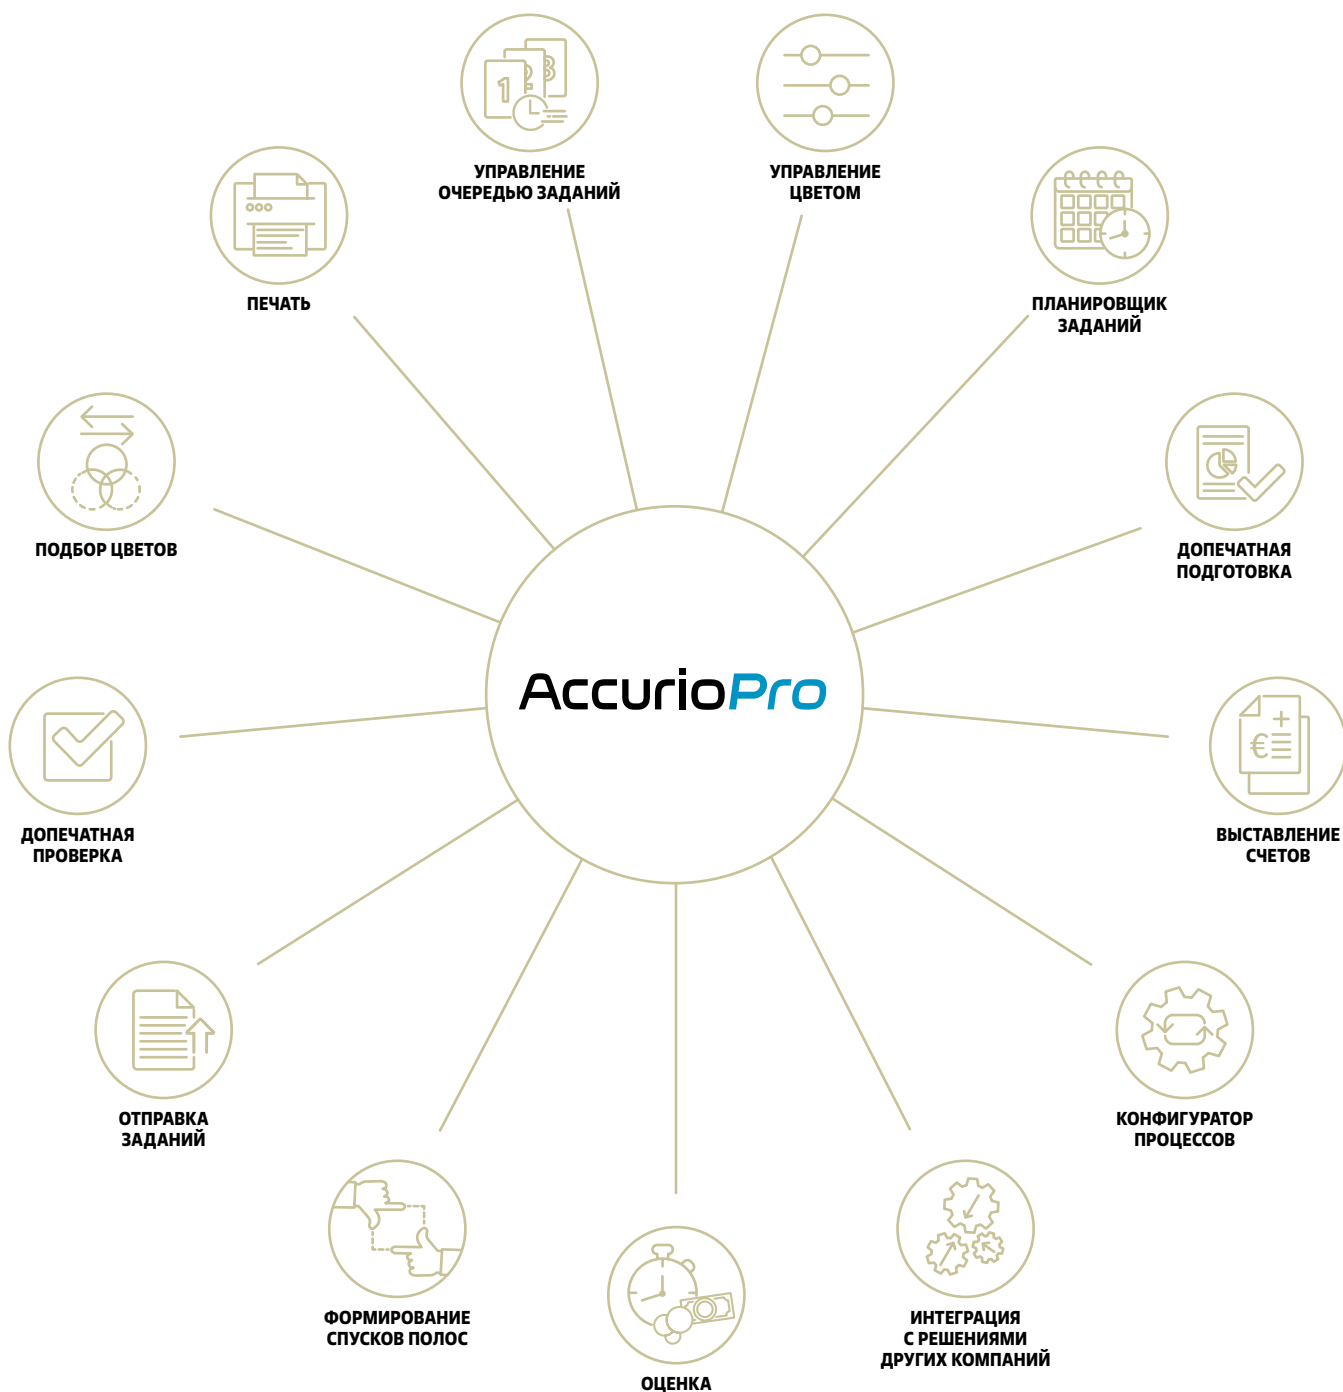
УПРАВЛЕНИЕ ОЧЕРЕДЬЮ ЗАДАНИЙ

УПРАВЛЕНИЕ ЦВЕТОМ

ПЕЧАТЬ

ПЛАНИРОВЩИК ЗАДАНИЙ

ПОДБОР ЦВЕТОВ

ДОПЕЧАТНАЯ ПОДГОТОВКА

AccurioPro

ДОПЕЧАТНАЯ ПРОВЕРКА

ВЫСТАВЛЕНИЕ СЧЕТОВ

ОТПРАВКА ЗАДАНИЙ

КОНФИГУРАТОР ПРОЦЕССОВ

ФОРМИРОВАНИЕ СПУСКОВ ПОЛОС

ИНТЕГРАЦИЯ С РЕШЕНИЯМИ ДРУГИХ КОМПАНИЙ

ОЦЕНКА